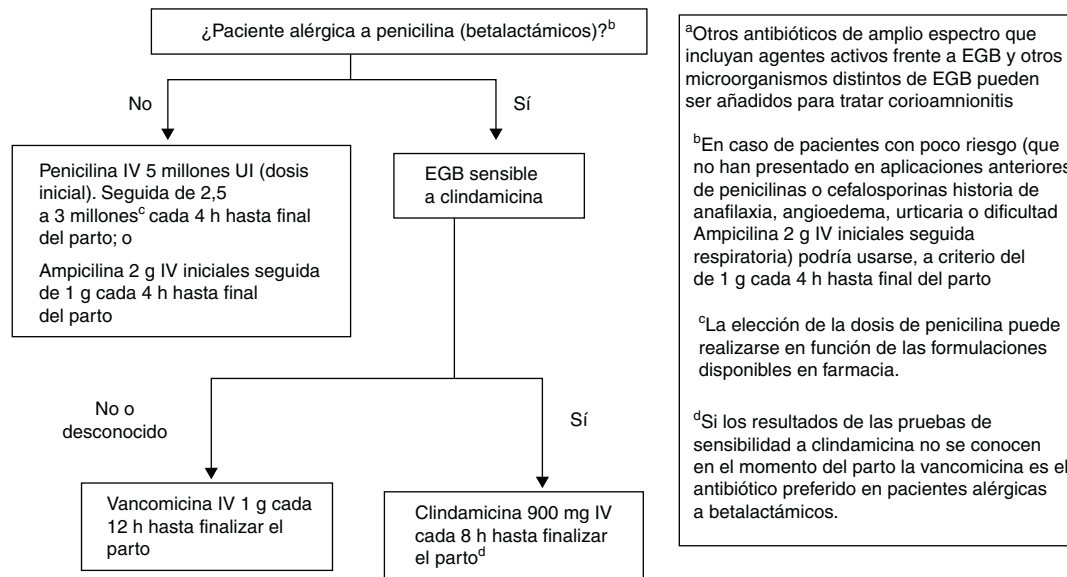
¿Paciente alérgica a penicilina (betalactámicos)?$^{b}$

No

Sí

Penicilina IV 5 millones UI (dosis inicial). Seguida de 2,5 a 3 millones$^{c}$ cada 4 h hasta final del parto; o

Ampicilina 2 g IV iniciales seguida de 1 g cada 4 h hasta final del parto

EGB sensible a clindamicina

No o desconocido

Sí

Vancomicina IV 1 g cada 12 h hasta finalizar el parto

Clindamicina 900 mg IV cada 8 h hasta finalizar el parto$^{d}$

$^{a}$Otros antibióticos de amplio espectro que incluyan agentes activos frente a EGB y otros microorganismos distintos de EGB pueden ser añadidos para tratar corioamnionitis

$^{b}$En caso de pacientes con poco riesgo (que no han presentado en aplicaciones anteriores de penicilinas o cefalosporinas historia de anafilaxia, angioedema, urticaria o dificultad Ampicilina 2 g IV iniciales seguida respiratoria) podría usarse, a criterio del de 1 g cada 4 h hasta final del parto

$^{c}$La elección de la dosis de penicilina puede realizarse en función de las formulaciones disponibles en farmacia.

$^{d}$Si los resultados de las pruebas de sensibilidad a clindamicina no se conocen en el momento del parto la vancomicina es el antibiótico preferido en pacientes alérgicas a betalactámicos.